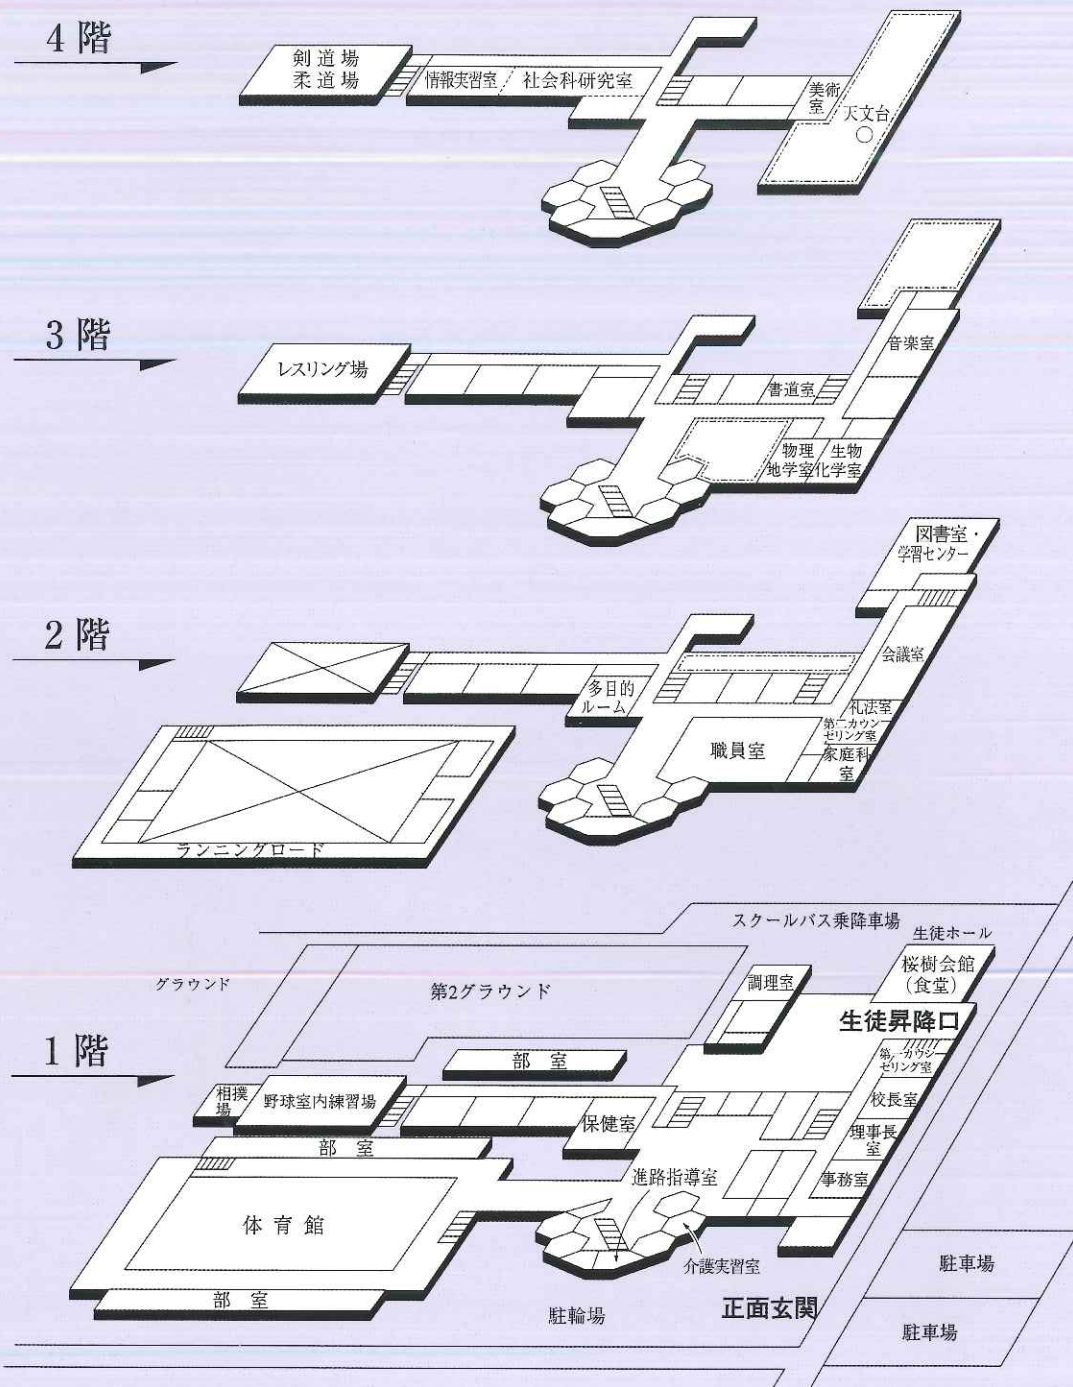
4階

剣道場
柔道場
情報実習室
社会科研究室
美術室
天文台

3階

レスリング場
音楽室
書道室
物理
地学室
生物
化学室

2階

図書室・学習センター
会議室
多目的ルーム
礼法室
第二カウンセリング室
職員室
家庭科室
ランニングロード

1階

スクールバス乗降車場
生徒ホール
桜樹会館
(食堂)
グラウンド
第2グラウンド
調理室
生徒昇降口
部室
第一カウンセリング室
相撲場
野球室内練習場
校長室
保健室
理事長室
部室
進路指導室
事務室
体育館
介護実習室
駐車場
部室
駐輪場
正面玄関
駐車場